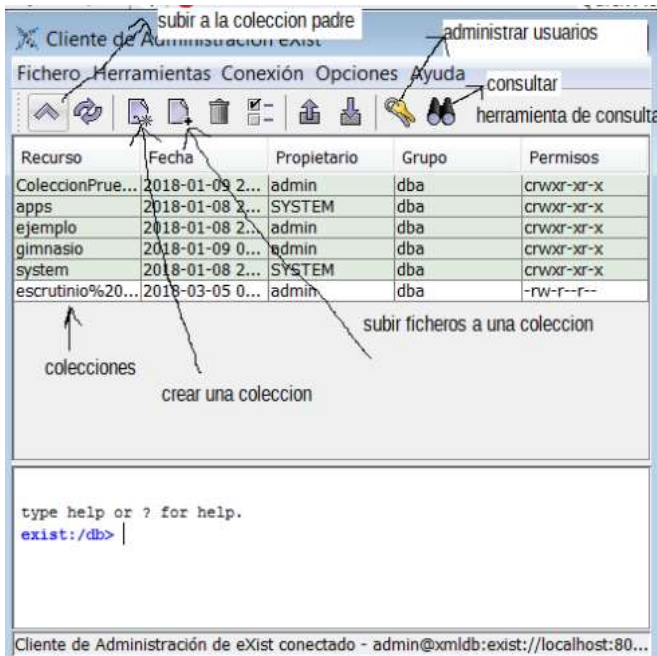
subir a la coleccion padre

Cliente de Administración eXist

administrar usuarios

Fichero Herramientas Conexión Opciones Ayuda

consultar

herramienta de consulta

| Recurso | Fecha | Propietario | Grupo | Permisos |
|---|---|---|---|---|
| ColeccionPrue... | 2018-01-09 2... | admin | dba | crwxr-xr-x |
| apps | 2018-01-08 2... | SYSTEM | dba | crwxr-xr-x |
| ejemplo | 2018-01-08 2... | admin | dba | crwxr-xr-x |
| gimnasio | 2018-01-09 0... | admin | dba | crwxr-xr-x |
| system | 2018-01-08 2... | SYSTEM | dba | crwxr-xr-x |
| escrutinio%20... | 2018-03-05 0... | admin | dba | -rw-r--r-- |

subir ficheros a una coleccion

colecciones

crear una coleccion

type help or ? for help.
exist:/db>

Cliente de Administración de eXist conectado - admin@xmldb:exist://localhost:80...